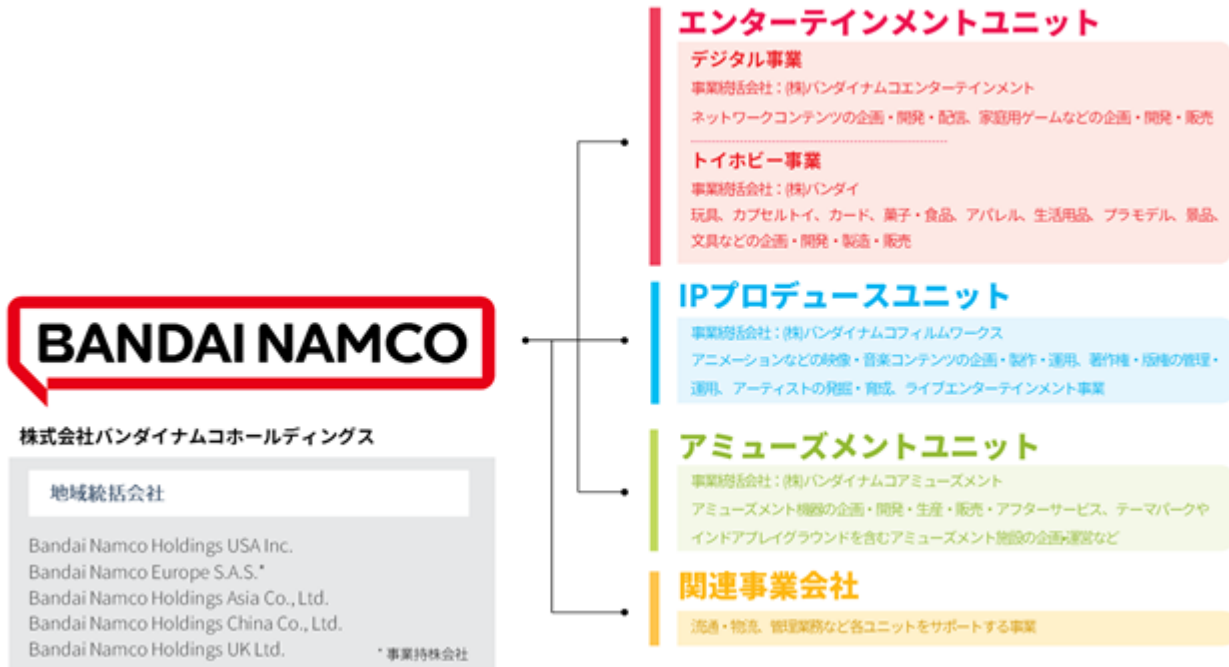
エンターテインメントユニット

デジタル事業

事業統括会社：(株)バンダイナムコエンターテインメント

ネットワークコンテンツの企画・開発・配信、家庭用ゲームなどの企画・開発・販売

トイホビー事業

事業統括会社：(株)バンダイ

玩具、カプセルトイ、カード、菓子・食品、アパレル、生活用品、プラモデル、景品、文具などの企画・開発・製造・販売

IPプロデュースユニット

事業統括会社：(株)バンダイナムコフィルムワークス

アニメーションなどの映像・音楽コンテンツの企画・製作・運用、著作権・版権の管理・運用、アーティストの発掘・育成、ライブエンターテインメント事業

アミューズメントユニット

事業統括会社：(株)バンダイナムコアミューズメント

アミューズメント機器の企画・開発・生産・販売・アフターサービス、テーマパークやインドアプレイグラウンドを含むアミューズメント施設の企画・運営など

関連事業会社

流通・物流、管理業務など各ユニットをサポートする事業

BANDAI NAMCO

株式会社バンダイナムコホールディングス

地域統括会社

Bandai Namco Holdings USA Inc.
Bandai Namco Europe S.A.S.*
Bandai Namco Holdings Asia Co., Ltd.
Bandai Namco Holdings China Co., Ltd.
Bandai Namco Holdings UK Ltd.

* 事業持株会社